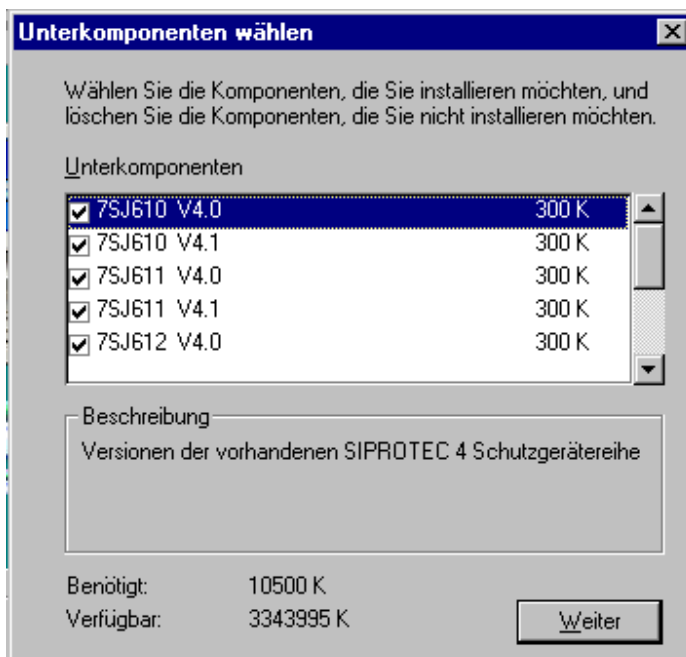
Unterkomponenten wählen

Wählen Sie die Komponenten, die Sie installieren möchten, und löschen Sie die Komponenten, die Sie nicht installieren möchten.

Unterkomponenten

| | | |
|---|---|---|
| ☑ | 7SJ610 V4.0 | 300 K |
| ☑ | 7SJ610 V4.1 | 300 K |
| ☑ | 7SJ611 V4.0 | 300 K |
| ☑ | 7SJ611 V4.1 | 300 K |
| ☑ | 7SJ612 V4.0 | 300 K |

Beschreibung

Versionen der vorhandenen SIPROTEC 4 Schutzgerätereihe

Benötigt: 10500 K
Verfügbar: 3343995 K

Weiter